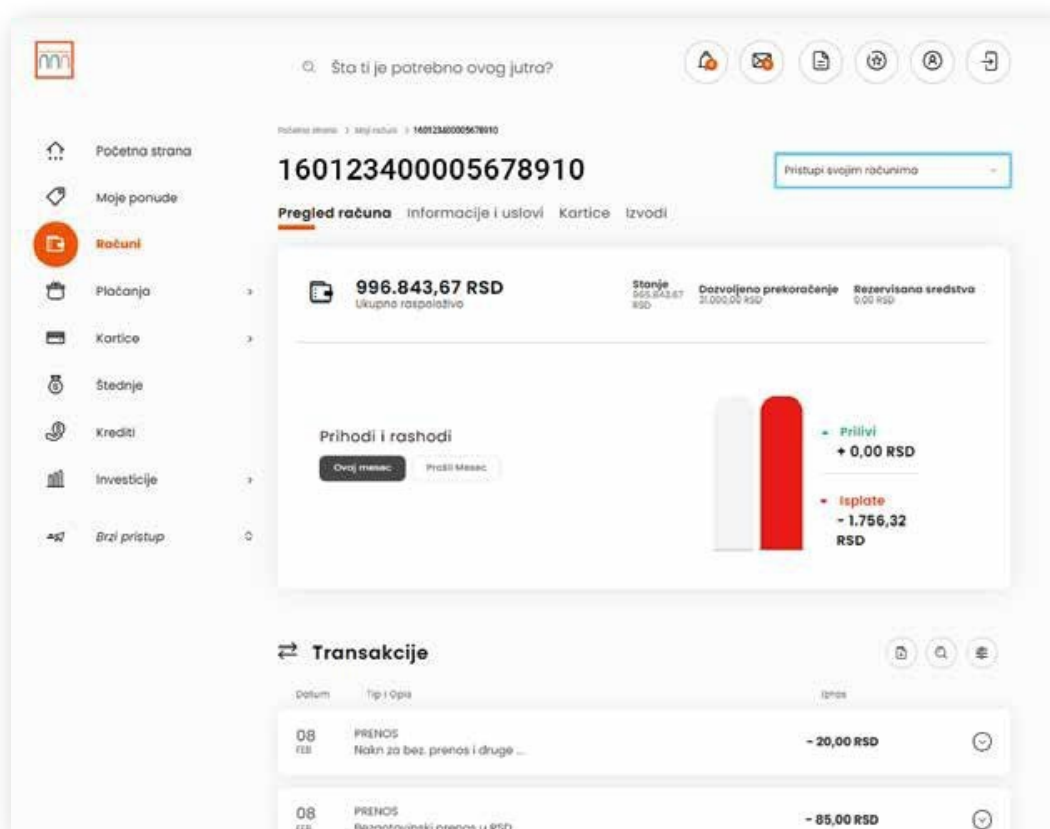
Šta ti je potrebno ovog jutra?

Početna strana
Moje ponude
Računi
Plaćanja
Kartice
Štednje
Krediti
Investicije
Brzi pristup

Početna strana > Moji računi > 160123400005678910

160123400005678910

Pristupi svojim računima

Pregled računa Informacije i uslovi Kartice Izvodi

996.843,67 RSD
Ukupno raspoloživo

Stanje
965.843,67 RSD

Dozvoljeno prekoračenje
31.000,00 RSD

Rezervisana sredstva
0,00 RSD

Prihodi i rashodi

Ovaj mesec Prošli Mesec

Prilivi
+ 0,00 RSD

Isplate
- 1.756,32 RSD

Transakcije

Datum Tip i Opis Iznos

08 FEB PRENOS
Nakn za bez. prenos i druge ...
- 20,00 RSD

08 FEB PRENOS
Bezgotovinski prenos u RSD
- 85,00 RSD